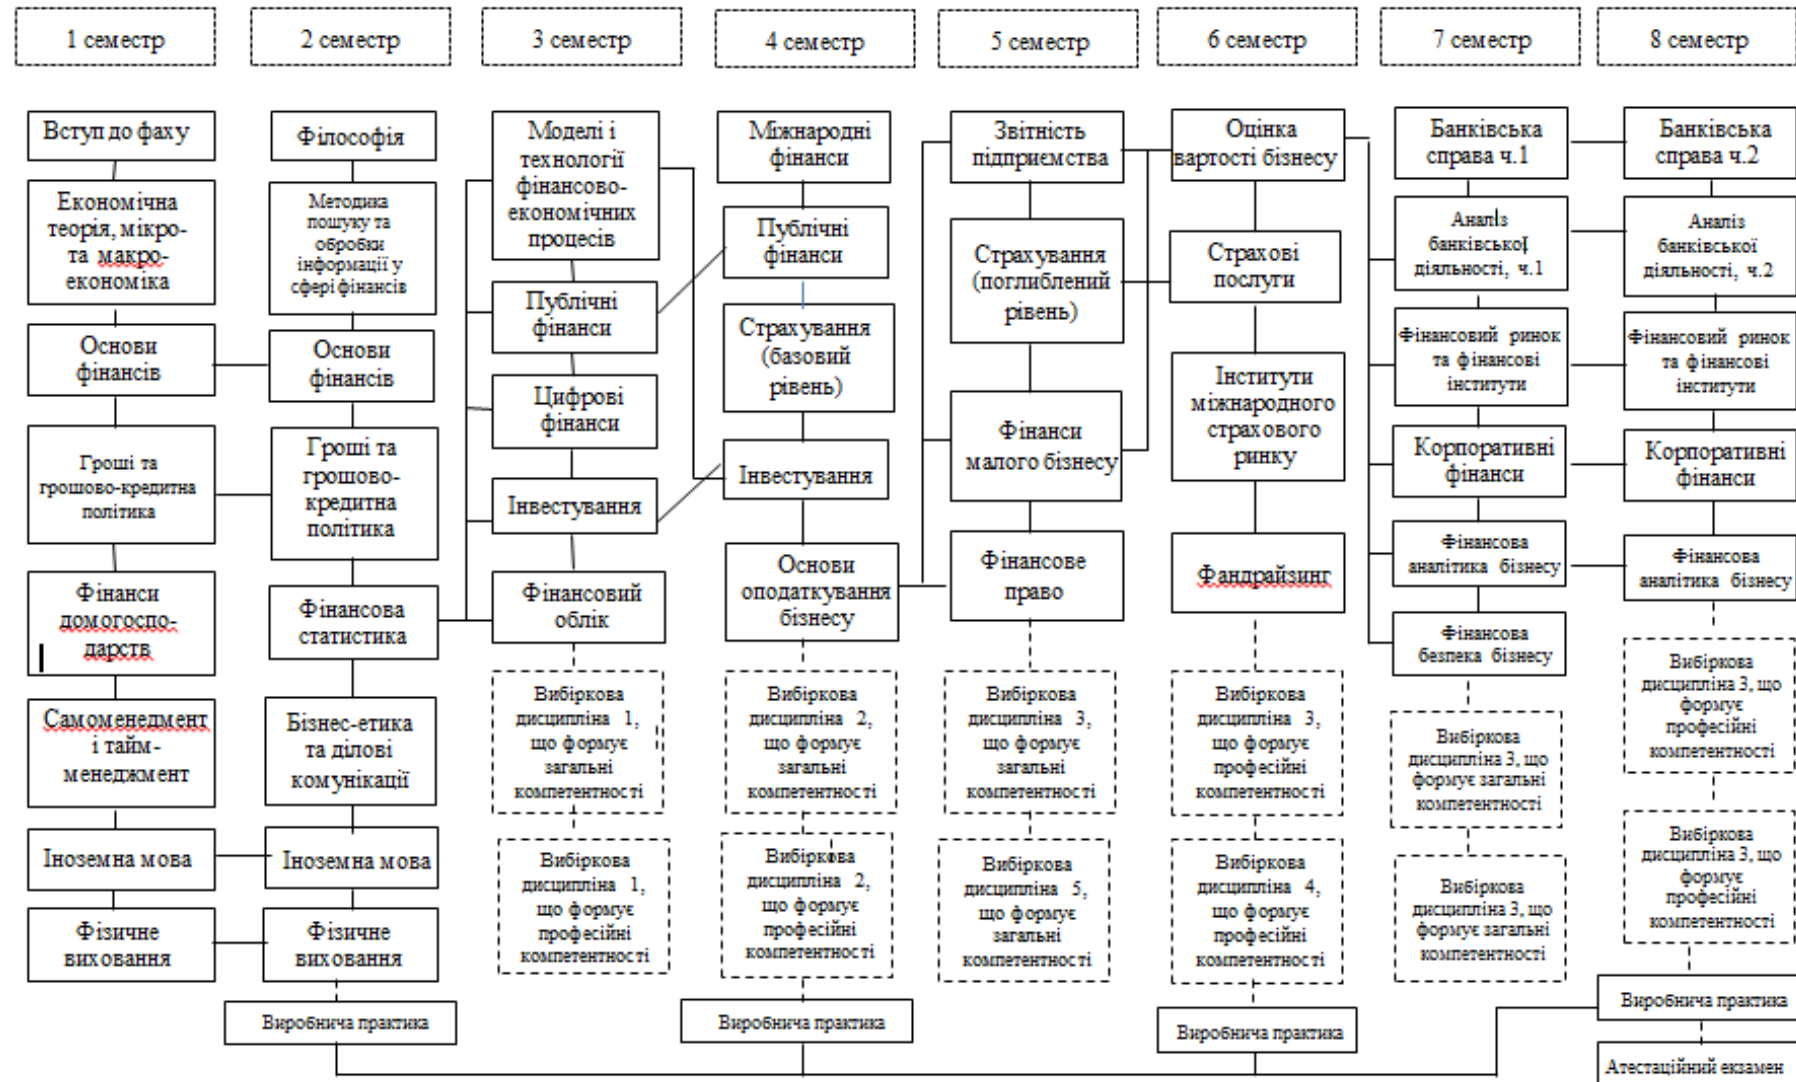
1 семестр

2 семестр

3 семестр

4 семестр

5 семестр

6 семестр

7 семестр

8 семестр

Вступ до фаху

Економічна теорія, мікро- та макро-економіка

Основи фінансів

Гроші та грошово-кредитна політика

Фінанси домогосподарств

Самоменеджмент і тайм-менеджмент

Іноземна мова

Фізичне виховання

Філософія

Методика пошуку та обробки інформації у сфері фінансів

Основи фінансів

Гроші та грошово-кредитна політика

Фінансова статистика

Бізнес-етика та ділові комунікації

Іноземна мова

Фізичне виховання

Виробнича практика

Моделі і технології фінансово-економічних процесів

Публічні фінанси

Цифрові фінанси

Інвестування

Фінансовий облік

Вибіркова дисципліна 1, що формує загальні компетентності

Вибіркова дисципліна 1, що формує професійні компетентності

Міжнародні фінанси

Публічні фінанси

Страхування (базовий рівень)

Інвестування

Основи оподаткування бізнесу

Вибіркова дисципліна 2, що формує загальні компетентності

Вибіркова дисципліна 2, що формує професійні компетентності

Виробнича практика

Звітність підприємства

Страхування (поглиблений рівень)

Фінанси малого бізнесу

Фінансове право

Вибіркова дисципліна 3, що формує загальні компетентності

Вибіркова дисципліна 5, що формує загальні компетентності

Оцінка вартості бізнесу

Страхові послуги

Інститути міжнародного страхового ринку

Фандрайзинг

Вибіркова дисципліна 3, що формує професійні компетентності

Вибіркова дисципліна 4, що формує професійні компетентності

Виробнича практика

Банківська справа ч.1

Аналіз банківської діяльності, ч.1

Фінансовий ринок та фінансові інститути

Корпоративні фінанси

Фінансова аналітика бізнесу

Фінансова безпека бізнесу

Вибіркова дисципліна 3, що формує загальні компетентності

Вибіркова дисципліна 3, що формує загальні компетентності

Банківська справа ч.2

Аналіз банківської діяльності, ч.2

Фінансовий ринок та фінансові інститути

Корпоративні фінанси

Фінансова аналітика бізнесу

Вибіркова дисципліна 3, що формує професійні компетентності

Вибіркова дисципліна 3, що формує професійні компетентності

Виробнича практика

Атестаційний екзамен